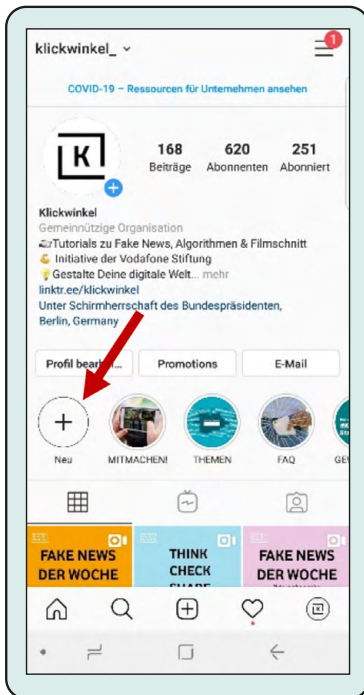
klickwinkel_

1

COVID-19 – Ressourcen für Unternehmen ansehen

K

168 Beiträge
620 Abonnenten
251 Abonniert

Klickwinkel
Gemeinnützige Organisation
🎬Tutorials zu Fake News, Algorithmen & Filmschnitt
💪 Initiative der Vodafone Stiftung
💡Gestalte Deine digitale Welt... mehr
linktr.ee/klickwinkel
Unter Schirmherrschaft des Bundespräsidenten, Berlin, Germany

Profil bear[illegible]
Promotions
E-Mail

Neu
MITMACHEN!
THEMEN
FAQ
GE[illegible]

FAKE NEWS DER WOCHE
THINK CHECK SHARE
FAKE NEWS DER WOCHE